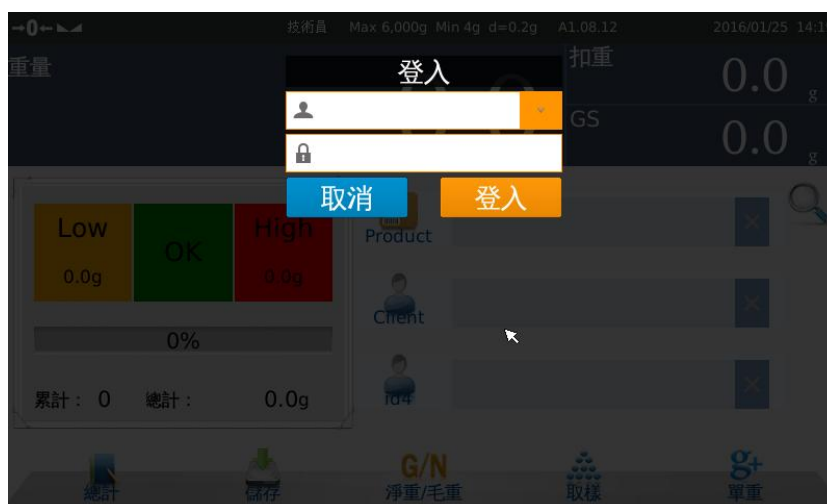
→0← ▲ 技術員 Max 6,000g Min 4g d=0.2g A1.08.12 2016/01/25 14:1

重量

扣重 0.0 g

GS 0.0 g

登入

取消 登入

Low 0.0g

OK

High 0.0g

Product

Client

Id4

0%

累計： 0 總計： 0.0g

總計 儲存 淨重/毛重 取樣 單重